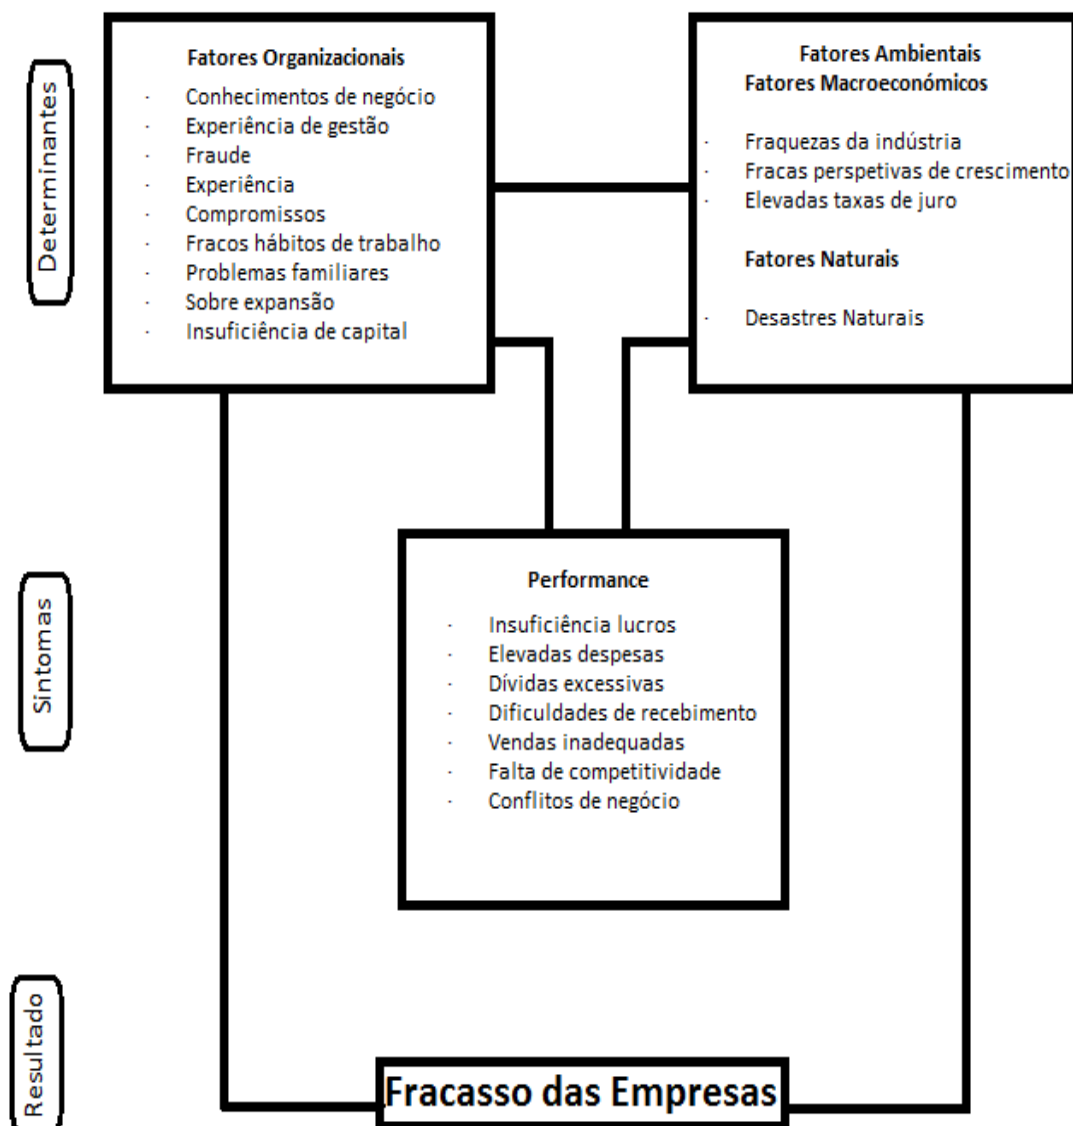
Determinantes

Fatores Organizacionais

· Conhecimentos de negócio
· Experiência de gestão
· Fraude
· Experiência
· Compromissos
· Fracos hábitos de trabalho
· Problemas familiares
· Sobre expansão
· Insuficiência de capital

Fatores Ambientais
Fatores Macroeconómicos

· Fraquezas da indústria
· Fracas perspetivas de crescimento
· Elevadas taxas de juro

Fatores Naturais

· Desastres Naturais

Sintomas

Performance

· Insuficiência lucros
· Elevadas despesas
· Dívidas excessivas
· Dificuldades de recebimento
· Vendas inadequadas
· Falta de competitividade
· Conflitos de negócio

Resultado

Fracasso das Empresas